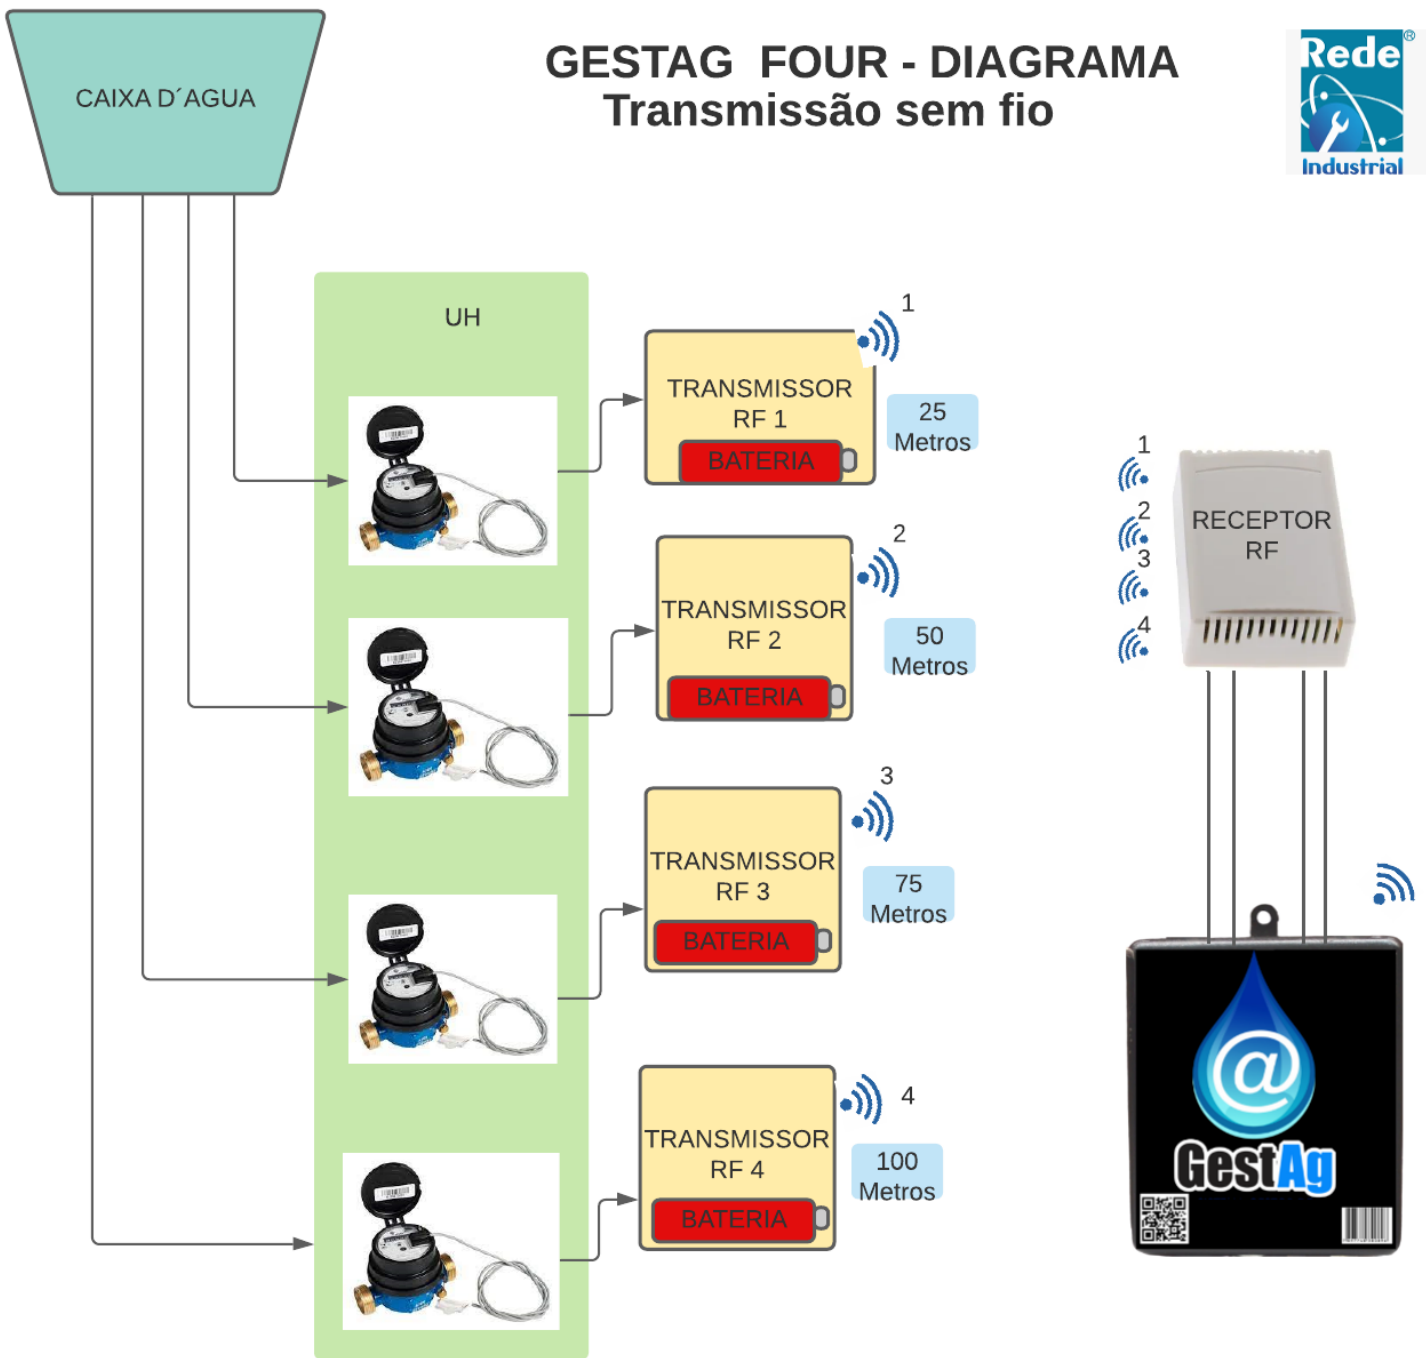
CAIXA D´AGUA

GESTAG FOUR - DIAGRAMA
Transmissão sem fio

Rede®
Industrial

UH

1
TRANSMISSOR
RF 1
BATERIA
25
Metros

2
TRANSMISSOR
RF 2
BATERIA
50
Metros

3
TRANSMISSOR
RF 3
BATERIA
75
Metros

4
TRANSMISSOR
RF 4
BATERIA
100
Metros

1
2
3
4
RECEPTOR
RF

@
GestAg